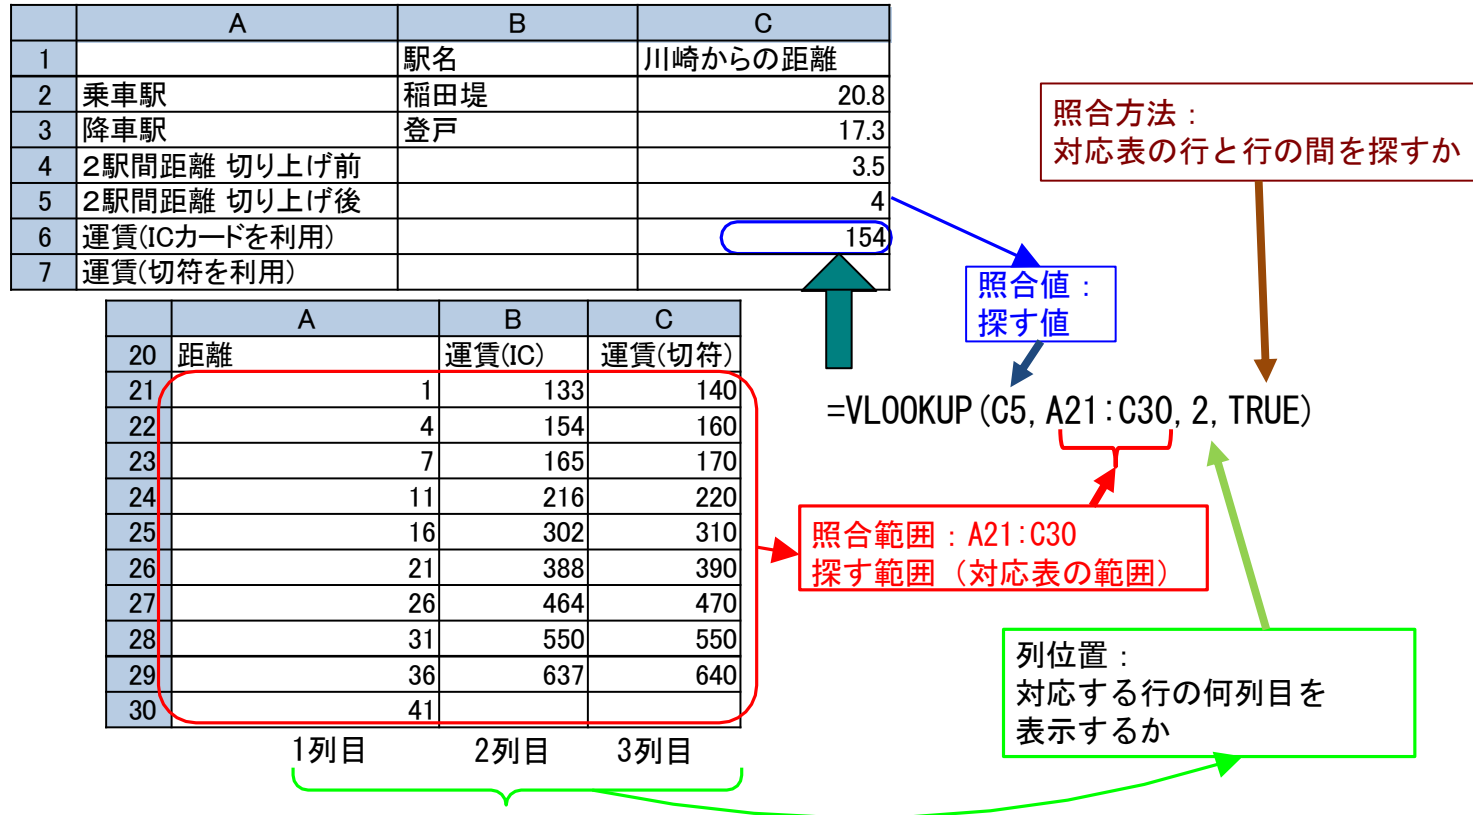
| | A | B | C |
|---|---|---|---|
| 1 | | 駅名 | 川崎からの距離 |
| 2 | 乗車駅 | 稲田堤 | 20.8 |
| 3 | 降車駅 | 登戸 | 17.3 |
| 4 | 2駅間距離 切り上げ前 | | 3.5 |
| 5 | 2駅間距離 切り上げ後 | | 4 |
| 6 | 運賃(ICカードを利用) | | 154 |
| 7 | 運賃(切符を利用) | | |

照合方法：
対応表の行と行の間を探すか

照合値：
探す値

=VLOOKUP(C5, A21:C30, 2, TRUE)

| | A | B | C |
|---|---|---|---|
| 20 | 距離 | 運賃(IC) | 運賃(切符) |
| 21 | 1 | 133 | 140 |
| 22 | 4 | 154 | 160 |
| 23 | 7 | 165 | 170 |
| 24 | 11 | 216 | 220 |
| 25 | 16 | 302 | 310 |
| 26 | 21 | 388 | 390 |
| 27 | 26 | 464 | 470 |
| 28 | 31 | 550 | 550 |
| 29 | 36 | 637 | 640 |
| 30 | 41 | | |

照合範囲：A21:C30
探す範囲（対応表の範囲）

列位置：
対応する行の何列目を
表示するか

1列目 2列目 3列目